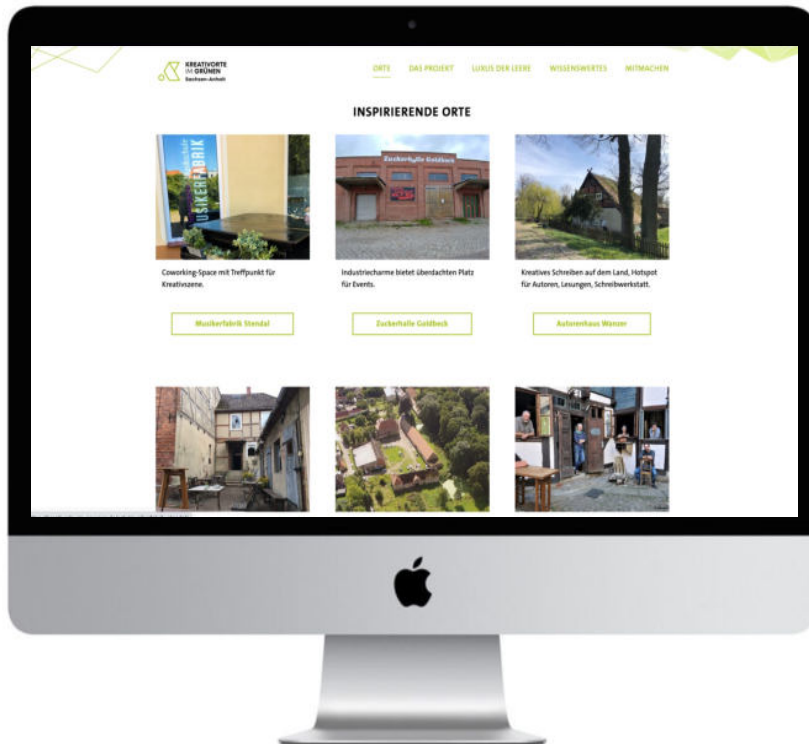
KREATIVORTE IM GRÜNEN Sachsen-Anhalt

ORTE DAS PROJEKT LUXUS DER LEERE WISSENSWERTES MITMACHEN

INSPIRIERENDE ORTE

MUSIKERFABRIK

Zuckerhalle Goldbeck

Coworking-Space mit Treffpunkt für Kreativszene.

Musikerfabrik Stendal

Industriecharme bietet überdachten Platz für Events.

Zuckerhalle Goldbeck

Kreatives Schreiben auf dem Land, Hotspot für Autoren, Lesungen, Schreibwerkstatt.

Autorenhaus Wanzer